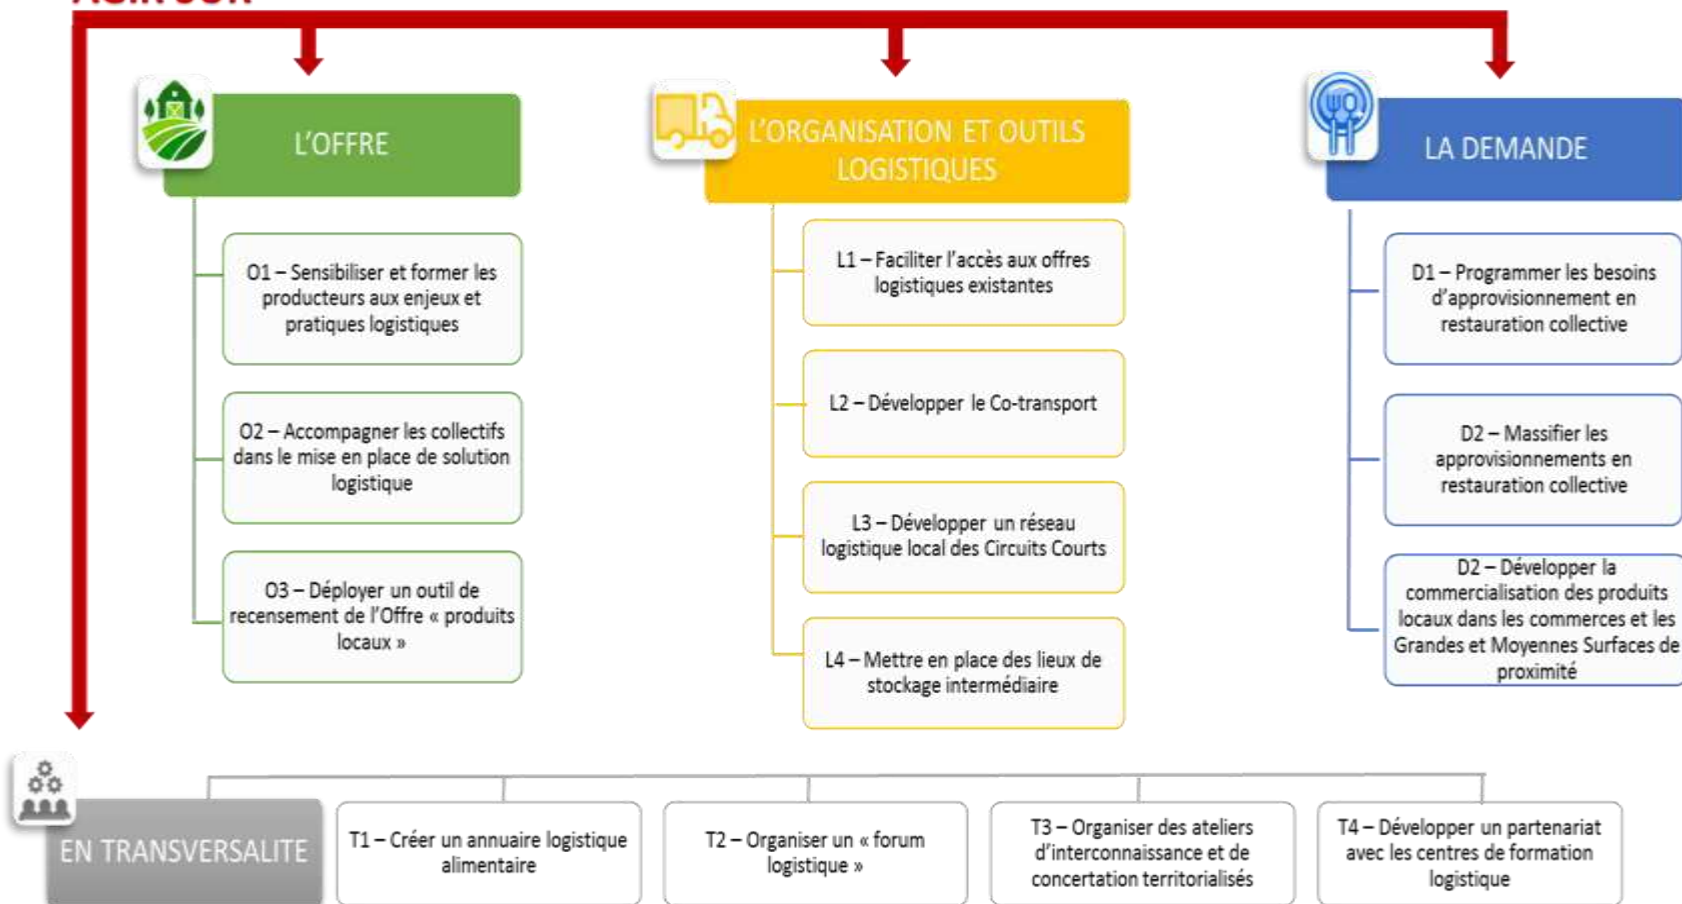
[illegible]

L'OFFRE

O1 – Sensibiliser et former les producteurs aux enjeux et pratiques logistiques

O2 – Accompagner les collectifs dans le mise en place de solution logistique

O3 – Déployer un outil de recensement de l'Offre « produits locaux »

L'ORGANISATION ET OUTILS LOGISTIQUES

L1 – Faciliter l'accès aux offres logistiques existantes

L2 – Développer le Co-transport

L3 – Développer un réseau logistique local des Circuits Courts

L4 – Mettre en place des lieux de stockage intermédiaire

LA DEMANDE

D1 – Programmer les besoins d'approvisionnement en restauration collective

D2 – Massifier les approvisionnements en restauration collective

D2 – Développer la commercialisation des produits locaux dans les commerces et les Grandes et Moyennes Surfaces de proximité

EN TRANSVERSALITE

T1 – Créer un annuaire logistique alimentaire

T2 – Organiser un « forum logistique »

T3 – Organiser des ateliers d'interconnaissance et de concertation territorialisés

T4 – Développer un partenariat avec les centres de formation logistique